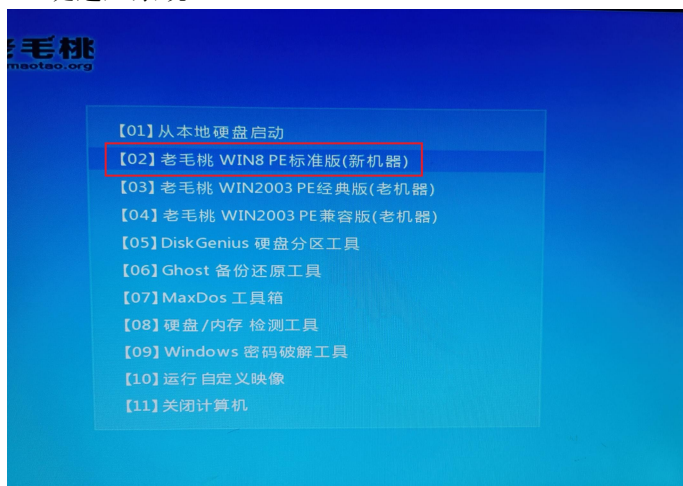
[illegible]

老毛桃
maotao.org

【01】从本地硬盘启动
【02】老毛桃 WIN8 PE标准版(新机器)
【03】老毛桃 WIN2003 PE经典版(老机器)
【04】老毛桃 WIN2003 PE兼容版(老机器)
【05】DiskGenius 硬盘分区工具
【06】Ghost 备份还原工具
【07】MaxDos 工具箱
【08】硬盘/内存 检测工具
【09】Windows 密码破解工具
【10】运行 自定义映像
【11】关闭计算机